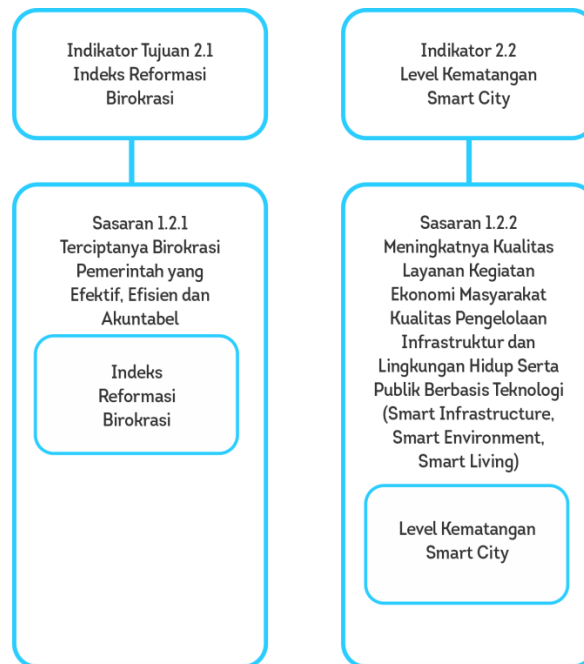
Indikator Tujuan 2.1
Indeks Reformasi
Birokrasi

Sasaran 1.2.1
Terciptanya Birokrasi
Pemerintah yang
Efektif, Efisien dan
Akuntabel

Indeks
Reformasi
Birokrasi

Indikator 2.2
Level Kematangan
Smart City

Sasaran 1.2.2
Meningkatnya Kualitas
Layanan Kegiatan
Ekonomi Masyarakat
Kualitas Pengelolaan
Infrastruktur dan
Lingkungan Hidup Serta
Publik Berbasis Teknologi
(Smart Infrastructure,
Smart Environment,
Smart Living)

Level Kematangan
Smart City